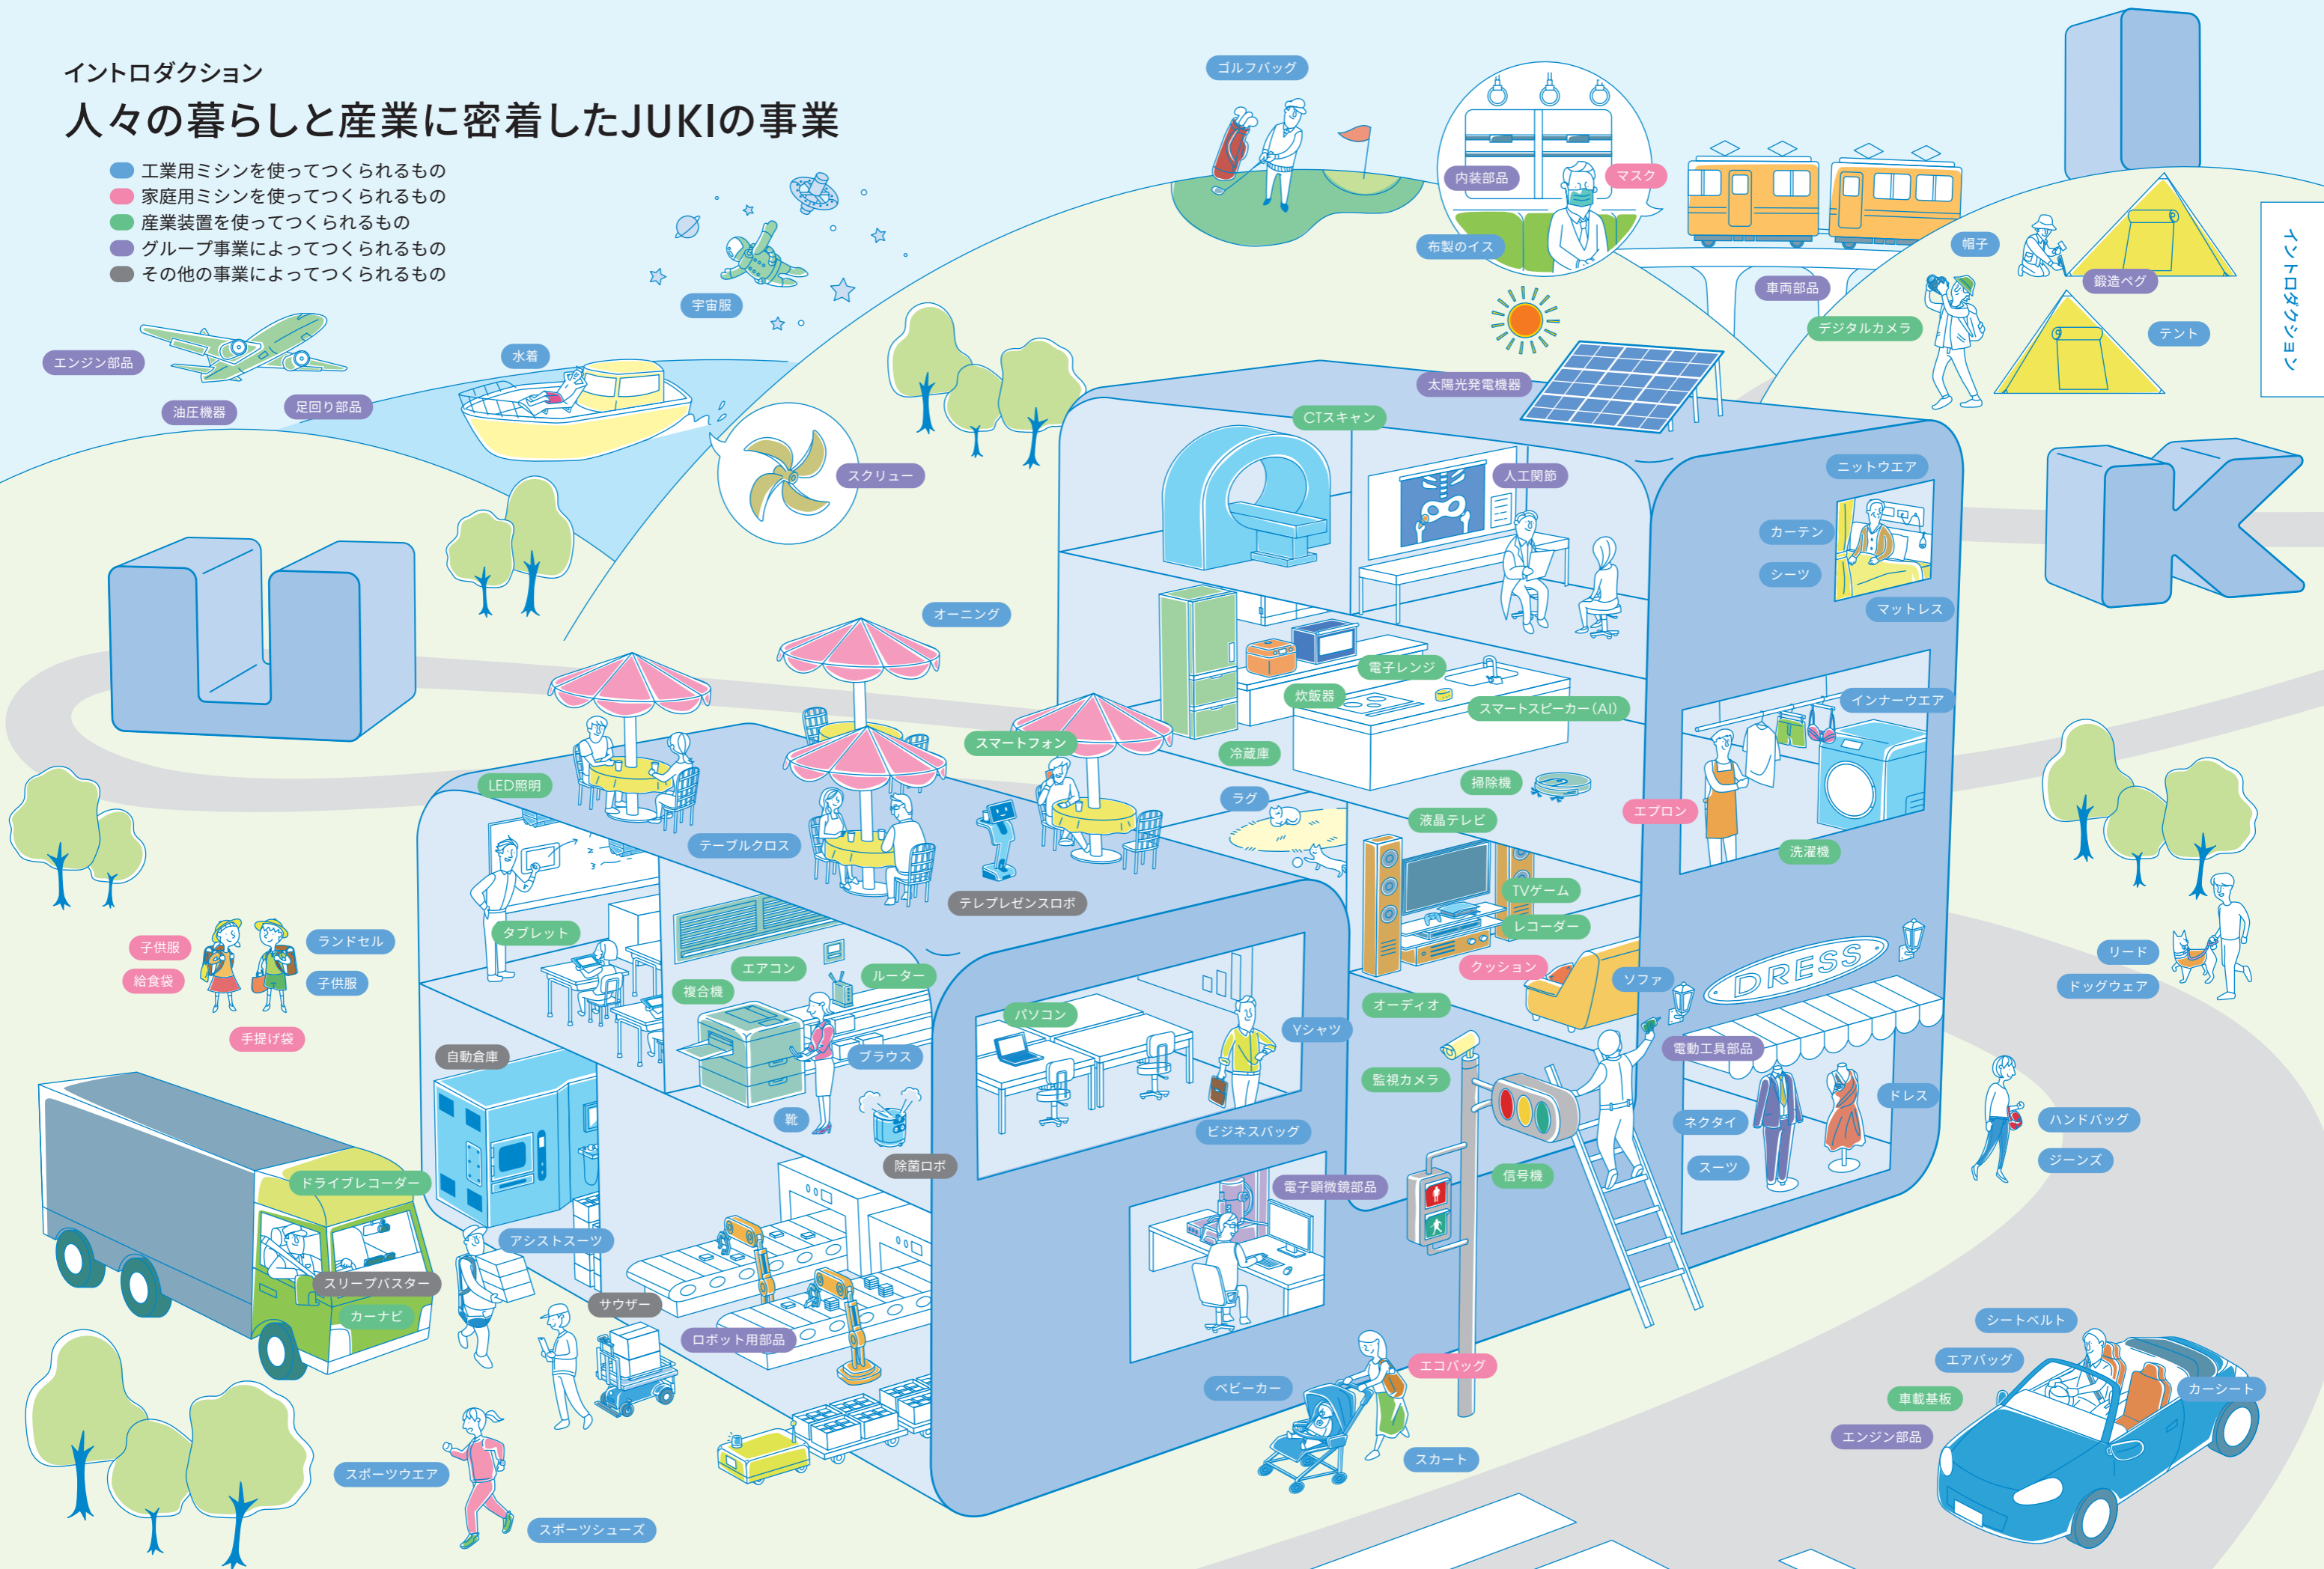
イントロダクション

人々の暮らしと産業に密着したJUKIの事業

工業用ミシンを使ってつくられるもの
家庭用ミシンを使ってつくられるもの
産業装置を使ってつくられるもの
グループ事業によってつくられるもの
その他の事業によってつくられるもの

イントロダクション

ゴルフバッグ
内装部品
マスク
布製のイス
車両部品
帽子
鍛造ペグ
デジタルカメラ
テント
宇宙服
エンジン部品
油圧機器
足回り部品
水着
スクリュー
太陽光発電機器
CTスキャン
人工関節
ニットウエア
カーテン
シーツ
マットレス
オーニング
電子レンジ
炊飯器
スマートスピーカー（AI）
スマートフォン
冷蔵庫
インナーウエア
LED照明
ラグ
掃除機
液晶テレビ
エプロン
洗濯機
テーブルクロス
テレプレゼンスロボ
TVゲーム
レコーダー
タブレット
エアコン
ルーター
複合機
クッション
ソファ
DRESS
リード
ドッグウェア
子供服
ランドセル
給食袋
子供服
手提げ袋
オーディオ
パソコン
Yシャツ
自動倉庫
ブラウス
電動工具部品
監視カメラ
靴
除菌ロボ
ビジネスバッグ
ネクタイ
ドレス
ハンドバッグ
ジーンズ
スーツ
信号機
ドライブレコーダー
電子顕微鏡部品
アシストスーツ
スリープバスター
カーナビ
サウザー
ロボット用部品
シートベルト
エアバッグ
車載基板
カーシート
エンジン部品
エコバッグ
ベビーカー
スカート
スポーツウエア
スポーツシューズ